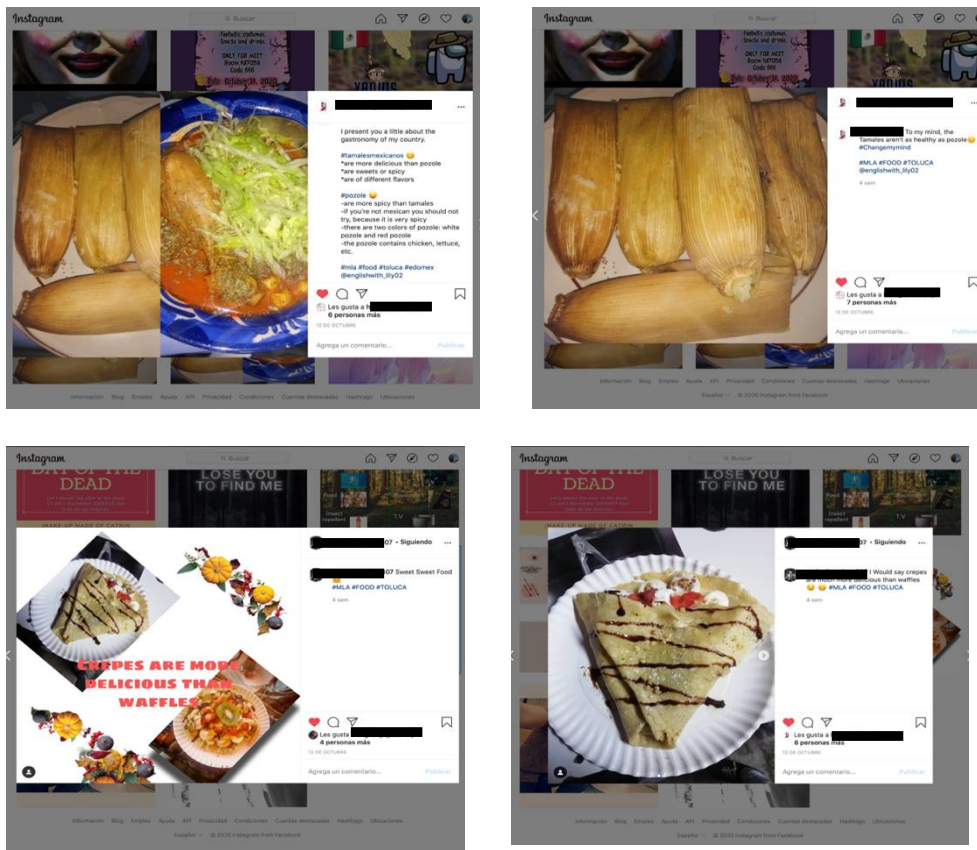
Instagram

Buscar

I present you a little about the gastronomy of my country.

#Tamalesmexicanos 😋
*are more delicious than pozole
*are sweets or spicy
*are of different flavors

#pozole 😋
-are more spicy than tamales
-if you're not mexican you should not try, because it is very spicy
-there are two colors of pozole: white pozole and red pozole
-the pozole contains chicken, lettuce, etc.

#mla #food #toluca #edomex
@englishwith_lily02

Les gusta a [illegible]
6 personas más

12 DE OCTUBRE

Agrega un comentario...

Publicar

Información Blog Empleo Ayuda API Privacidad Condiciones Cuentas destacadas Hashtag Ubicaciones

Instagram

Buscar

To my mind, the Tamales aren't as healthy as pozole😋
#Changemymind

#MLA #FOOD #TOLUCA
@englishwith_lily02

4 sem

Les gusta a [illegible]
7 personas más

12 DE OCTUBRE

Agrega un comentario...

Publicar

Información Blog Empleo Ayuda API Privacidad Condiciones Cuentas destacadas Hashtag Ubicaciones

Español © 2020 Instagram from Facebook

Instagram

Buscar

DAY OF THE DEAD

LOSE YOU TO FIND ME

07 • Siguiendo

07 Sweet Sweet Food
#MLA #FOOD #TOLUCA

4 sem

CREPES ARE MORE DELICIOUS THAN WAFFLES

Les gusta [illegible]
4 personas más

12 DE OCTUBRE

Agrega un comentario...

Publicar

Información Blog Empleo Ayuda API Privacidad Condiciones Cuentas destacadas Hashtag Ubicaciones

Español © 2020 Instagram from Facebook

Instagram

Buscar

DAY OF THE DEAD

LOSE YOU TO FIND ME

07 • Siguiendo

I Would say crepes are much more delicious than waffles 😋 😋 #MLA #FOOD #TOLUCA

4 sem

Les gusta a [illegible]
8 personas más

12 DE OCTUBRE

Agrega un comentario...

Publicar

Información Blog Empleo Ayuda API Privacidad Condiciones Cuentas destacadas Hashtag Ubicaciones

Español © 2020 Instagram from Facebook